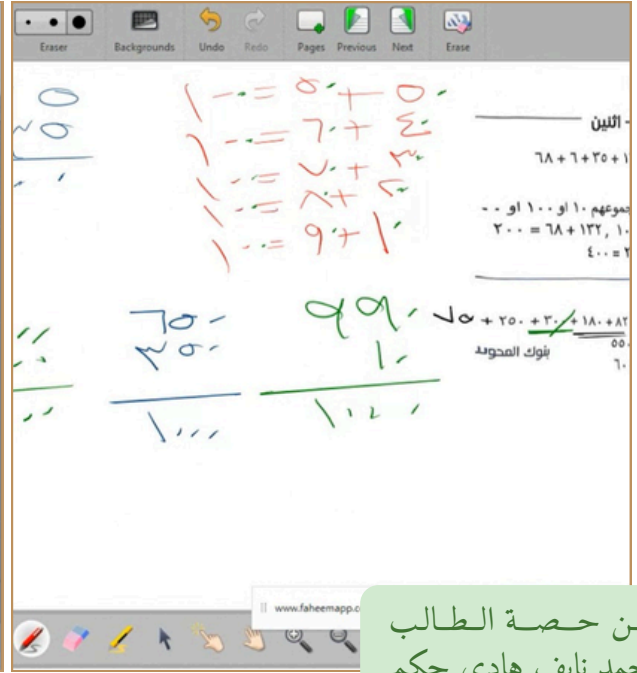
Eraser Backgrounds Undo Redo Pages Previous Next Erase

٥٠
٥٠
١٠٠ = ٥٠ + ٥٠
١٠٠ = ٦٠ + ٤٠
١٠٠ = ٧٠ + ٣٠
١٠٠ = ٨٠ + ٢٠
١٠٠ = ٩٠ + ١٠

- اثنين
٦٨ + ٦ + ٣٥ + ١
جموعهم ١٠ او ١٠٠ او ٠٠
٢٠٠ = ٦٨ + ١٣٢ ، ١٠
٤٠٠ = ٢

٦٥٠
٣٥٠
١٠٠٠

٩٩٠
١٠
١٠٠٠

٧٥ + ٢٥٠ + ٣٠ + ١٨٠ + ٨٢
٥٥
بنوك المحدود
٦٠

www.faheemapp.c

ن حصة الطالب
حمد نايف هادي حكم